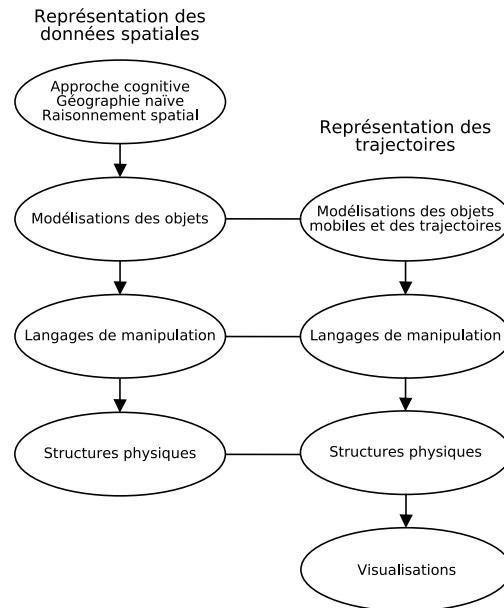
Représentation des données spatiales

Approche cognitive
Géographie naïve
Raisonnement spatial

Modélisations des objets

Langages de manipulation

Structures physiques

Représentation des trajectoires

Modélisations des objets mobiles et des trajectoires

Langages de manipulation

Structures physiques

Visualisations